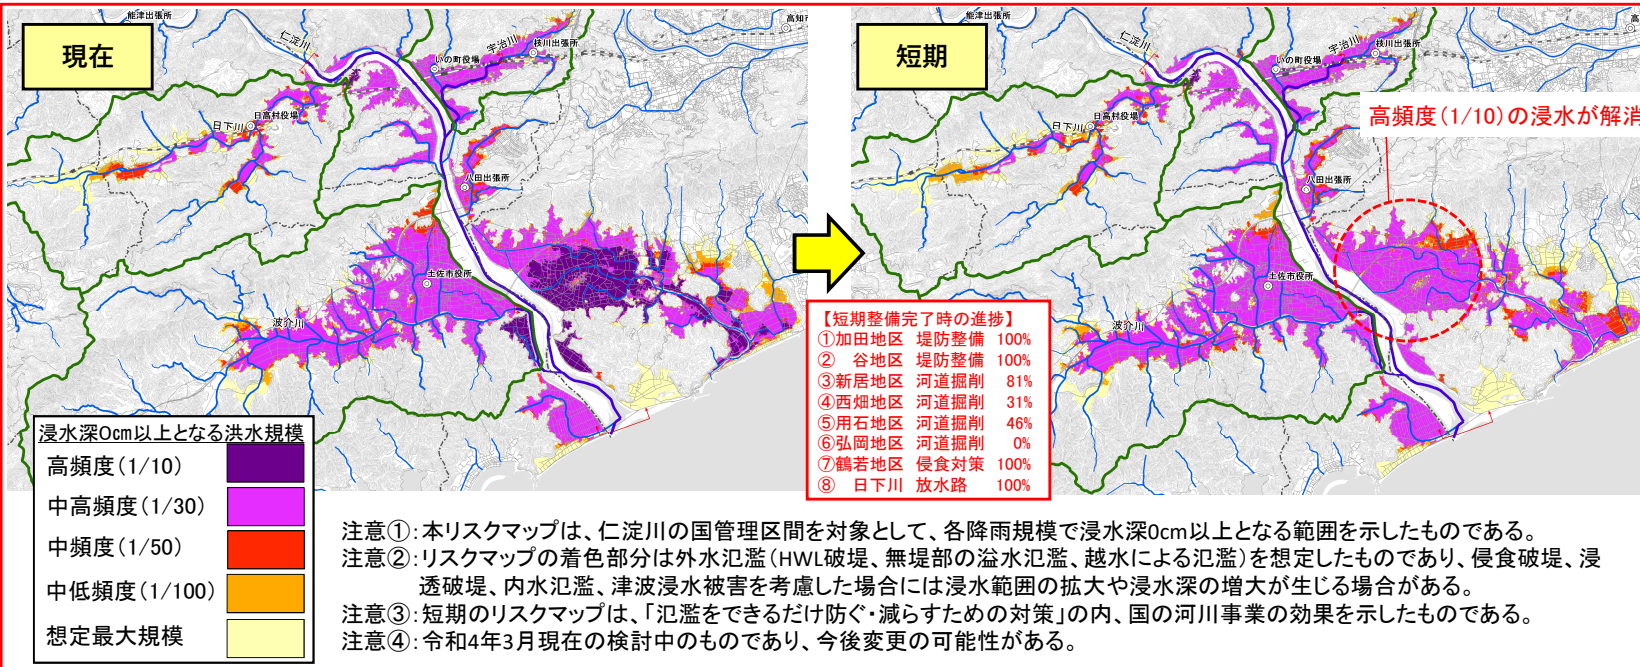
現在

能津出張所
仁淀川
高知
宇治川
枝川出張所
いの町役場
日下川
日高村役場
八田出張所
土佐市役所
波介川

浸水深0cm以上となる洪水規模

| 高頻度（1/10） | |
|---|---|
| 中高頻度（1/30） | |
| 中頻度（1/50） | |
| 中低頻度（1/100） | |
| 想定最大規模 | |

短期

能津出張所
仁淀川
高
宇治川
枝川出張所
いの町役場
日下川
日高村役場
八田出張所
土佐市役所
波介川

高頻度（1/10）の浸水が解消

【短期整備完了時の進捗】
①加田地区　堤防整備　100%
②　谷地区　堤防整備　100%
③新居地区　河道掘削　81%
④西畑地区　河道掘削　31%
⑤用石地区　河道掘削　46%
⑥弘岡地区　河道掘削　0%
⑦鶴若地区　侵食対策　100%
⑧　日下川　放水路　100%

注意①：本リスクマップは、仁淀川の国管理区間を対象として、各降雨規模で浸水深0cm以上となる範囲を示したものである。
注意②：リスクマップの着色部分は外水氾濫（HWL破堤、無堤部の溢水氾濫、越水による氾濫）を想定したものであり、侵食破堤、浸透破堤、内水氾濫、津波浸水被害を考慮した場合には浸水範囲の拡大や浸水深の増大が生じる場合がある。
注意③：短期のリスクマップは、「氾濫をできるだけ防ぐ・減らすための対策」の内、国の河川事業の効果を示したものである。
注意④：令和4年3月現在の検討中のものであり、今後変更の可能性がある。